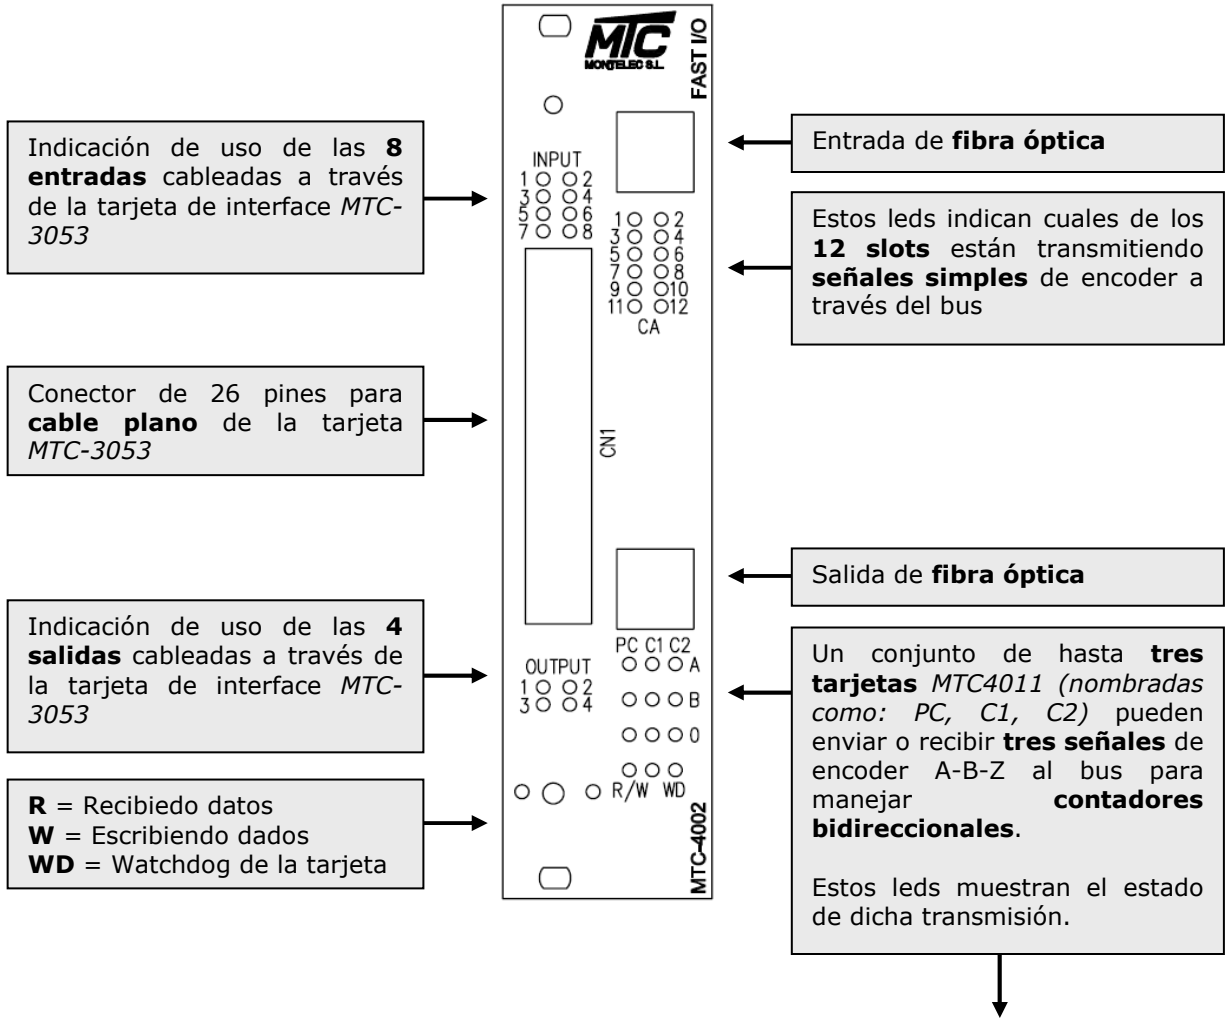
MTC
MONTELEC S.L.
FAST I/O

Indicación de uso de las **8 entradas** cableadas a través de la tarjeta de interface *MTC-3053*

INPUT
1 2
3 4
5 6
7 8

Entrada de **fibra óptica**

1 2
3 4
5 6
7 8
9 10
11 12
CA

Estos leds indican cuales de los **12 slots** están transmitiendo **señales simples** de encoder a través del bus

Conector de 26 pines para **cable plano** de la tarjeta *MTC-3053*

CN1

Salida de **fibra óptica**

Indicación de uso de las **4 salidas** cableadas a través de la tarjeta de interface *MTC-3053*

OUTPUT
1 2
3 4

PC C1 C2
A
B
0
R/W WD

Un conjunto de hasta **tres tarjetas** *MTC4011 (nombradas como: PC, C1, C2)* pueden enviar o recibir **tres señales** de encoder A-B-Z al bus para manejar **contadores bidireccionales**.

Estos leds muestran el estado de dicha transmisión.

**R** = Recibiedo datos
**W** = Escribiendo dados
**WD** = Watchdog de la tarjeta

MTC-4002